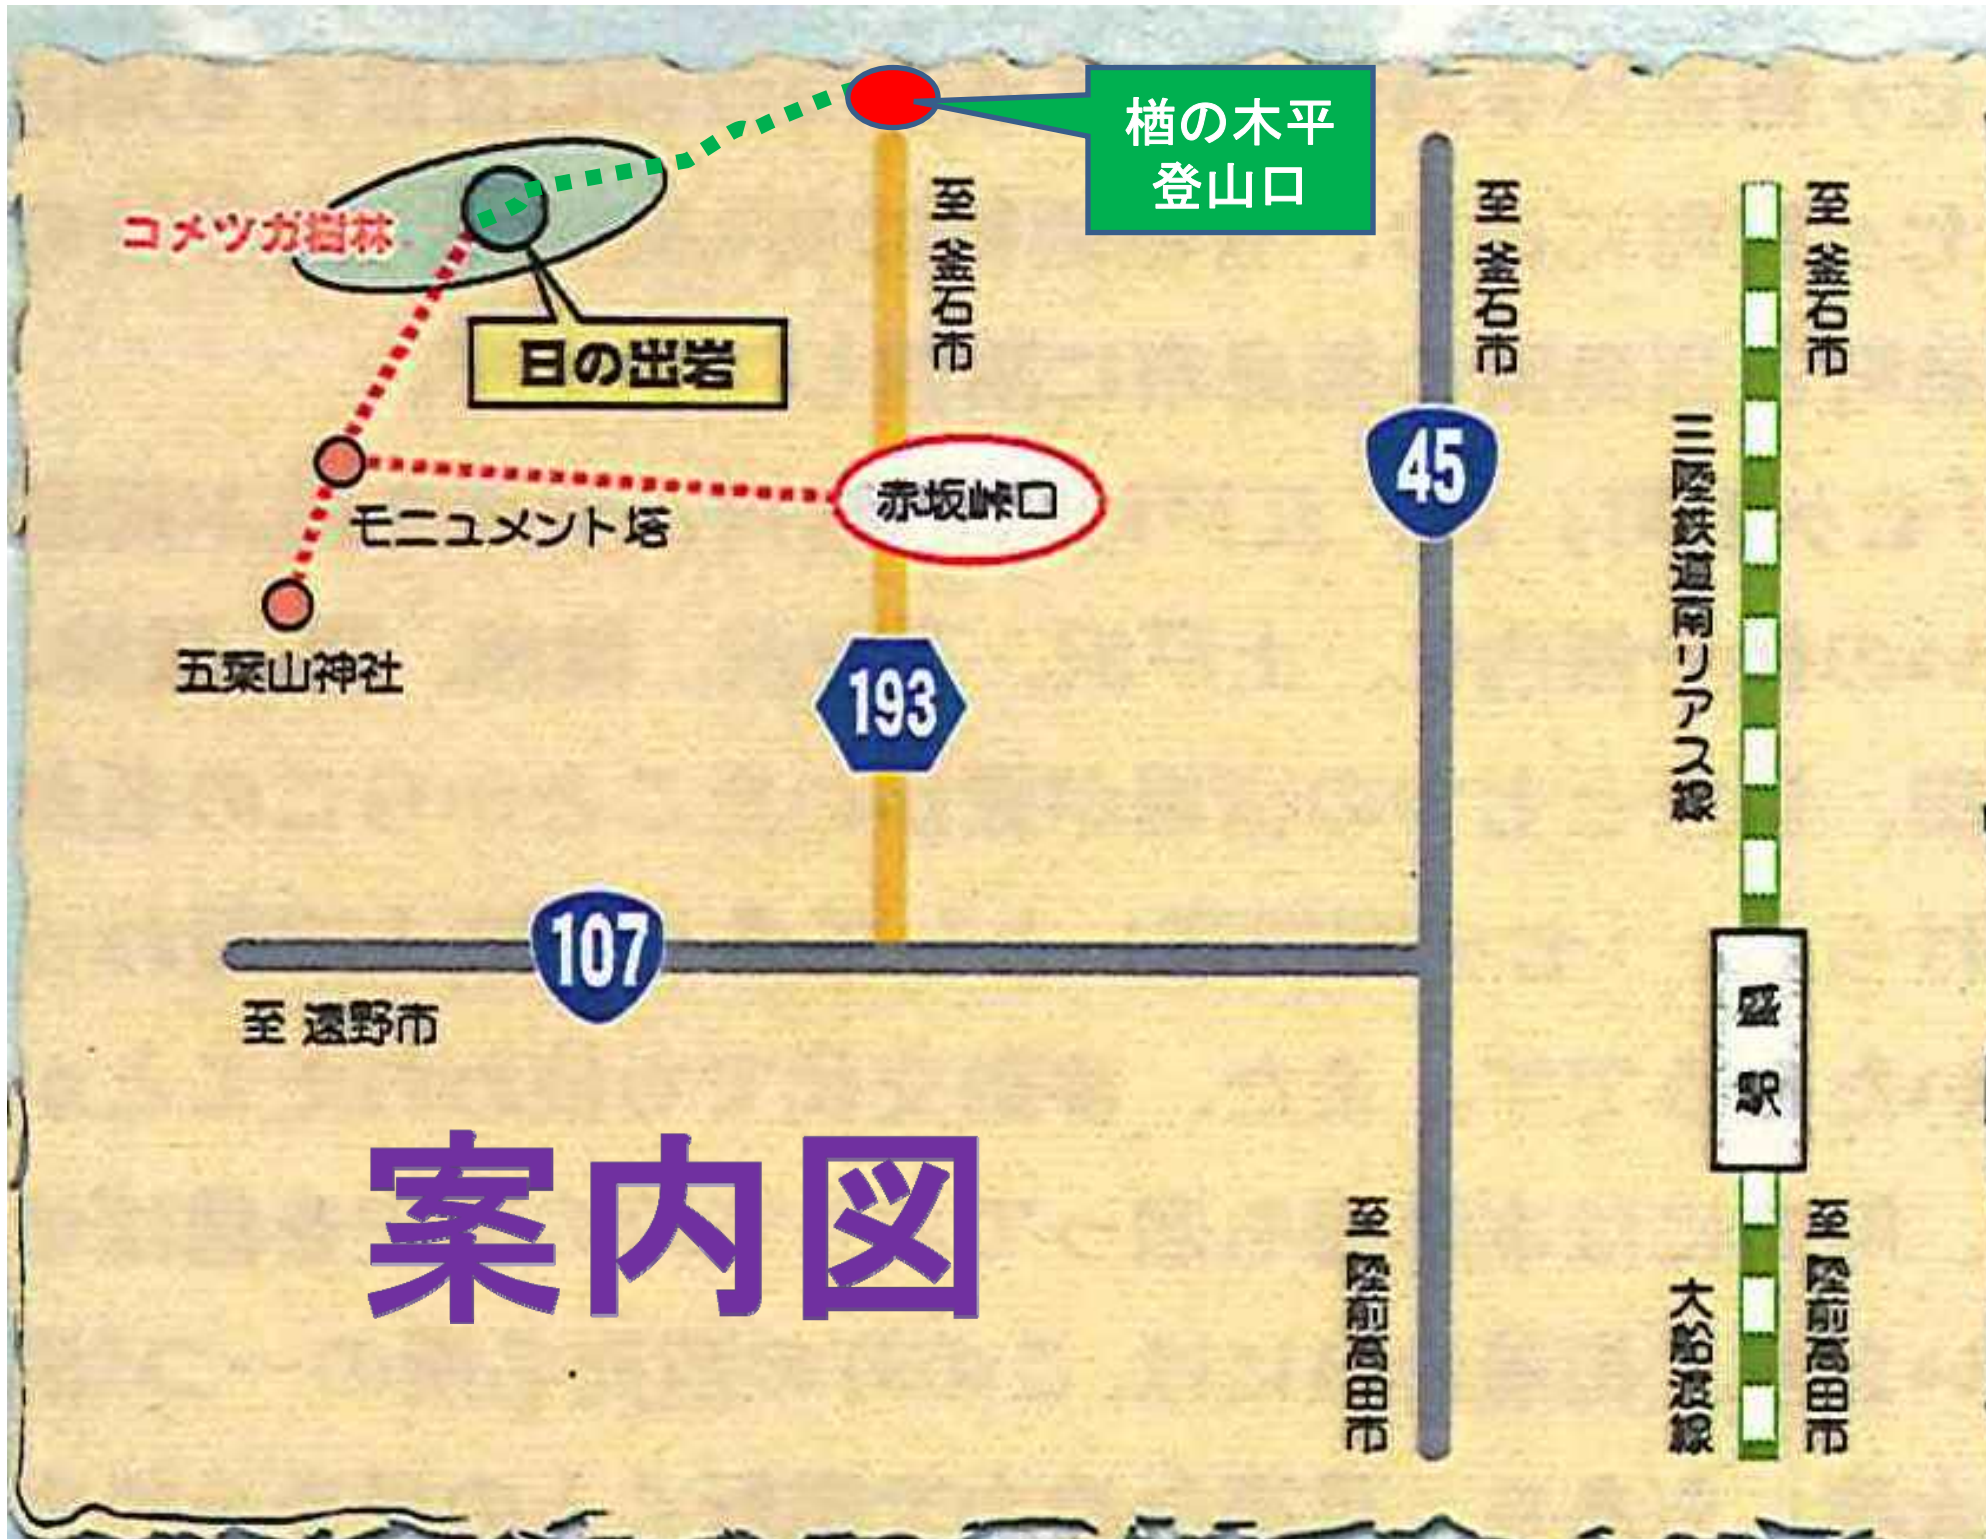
楢の木平
登山口

コメツガ岩林

日の出岩

至 釜石市

至 釜石市

至 釜石市

三陸鉄道南リアス線

45

赤坂峠口

モニュメント塔

五葉山神社

193

107

至 遠野市

盛駅

案内図

至 陸前高田市

大船渡線

至 陸前高田市